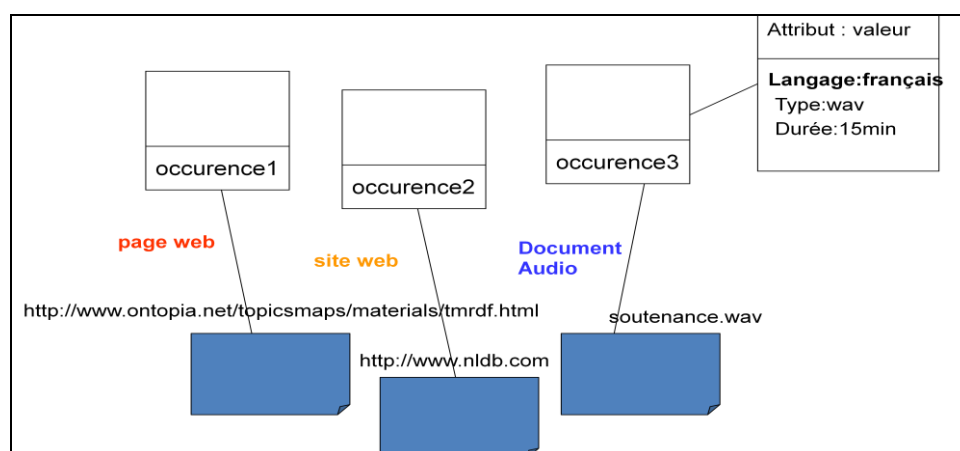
Attribut : valeur

Langage:français
Type:wav
Durée:15min

occurence1

occurence2

occurence3

page web

site web

Document Audio

http://www.ontopia.net/topicsmaps/materials/tmrdf.html

http://www.nldb.com

soutenance.wav